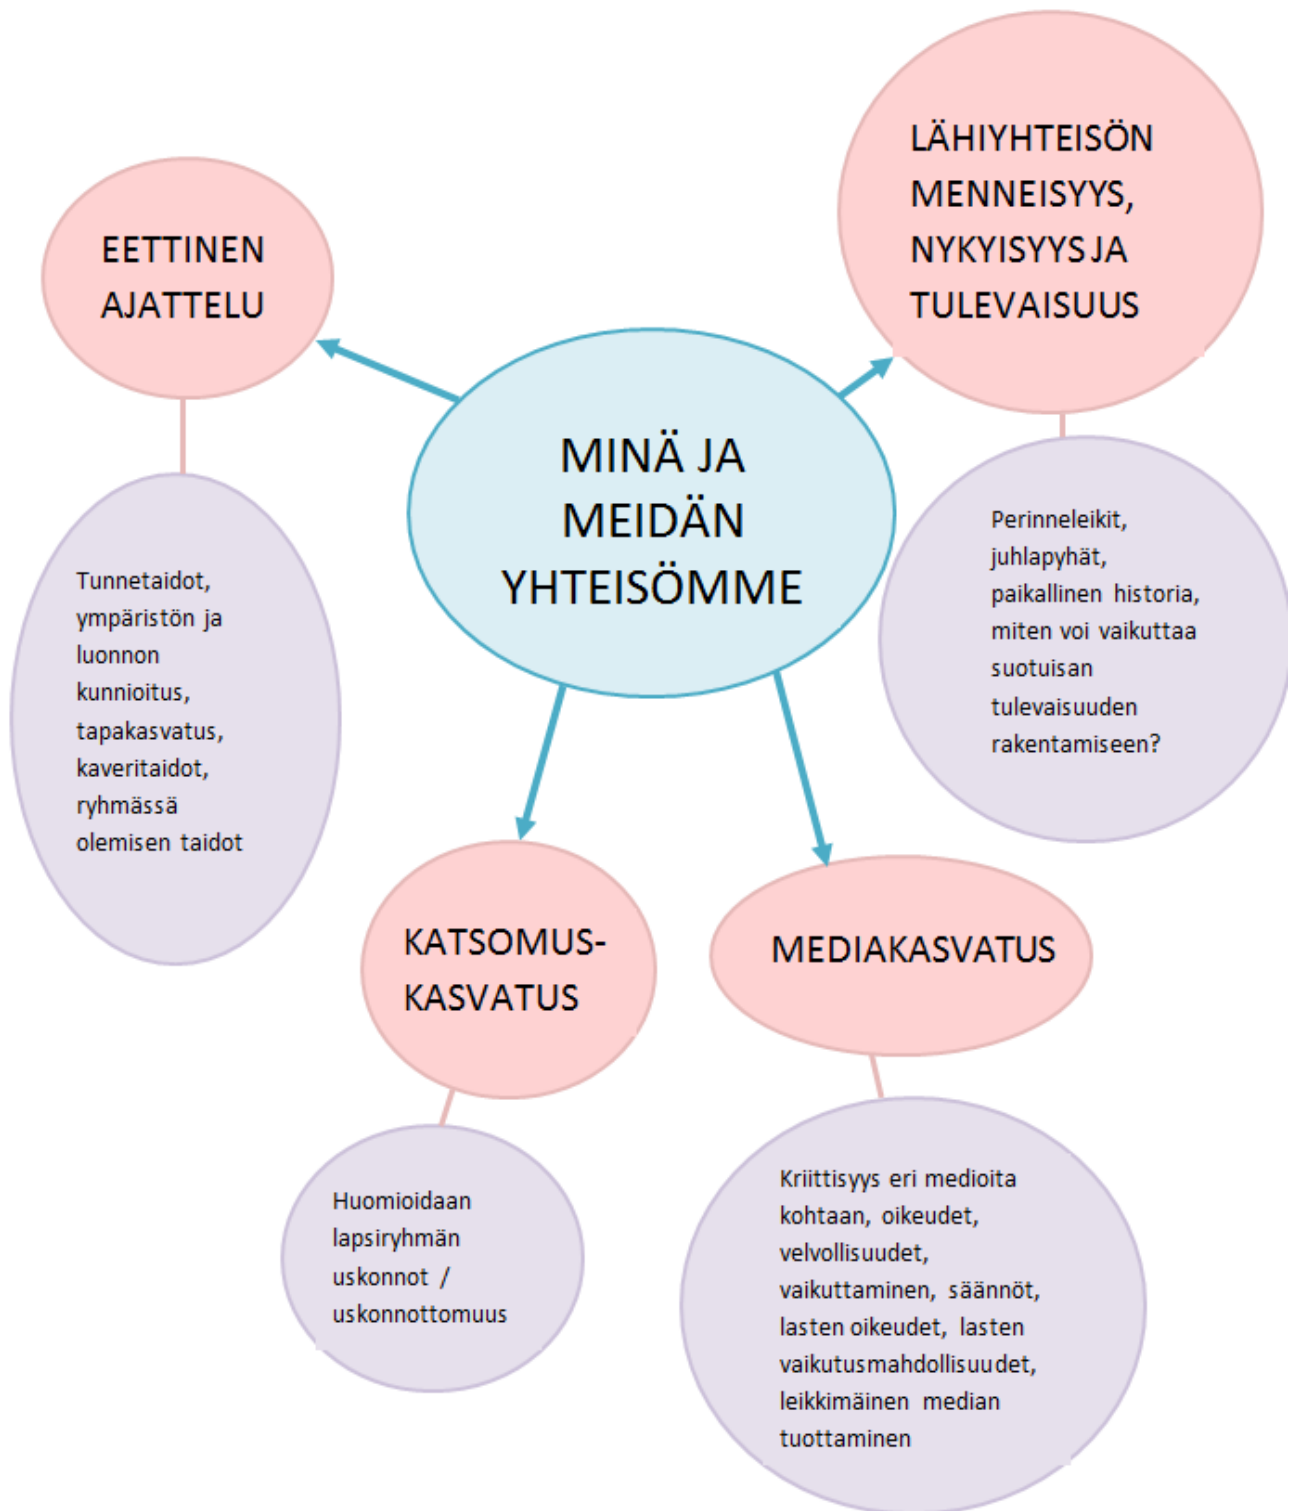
MINÄ JA MEIDÄN YHTEISÖMME

EETTINEN AJATTELU

Tunnetaidot, ympäristön ja luonnon kunnioitus, tapakasvatus, kaveritaidot, ryhmässä olemisen taidot

LÄHIYHTEISÖN MENNEISYYS, NYKYISYYS JA TULEVAISUUS

Perinneleikit, juhlapyhät, paikallinen historia, miten voi vaikuttaa suotuisan tulevaisuuden rakentamiseen?

KATSOMUS-KASVATUS

Huomioidaan lapsiryhmän uskonnot / uskonnottomuus

MEDIAKASVATUS

Kriittisyys eri medioita kohtaan, oikeudet, velvollisuudet, vaikuttaminen, säännöt, lasten oikeudet, lasten vaikutusmahdollisuudet, leikkimäinen median tuottaminen